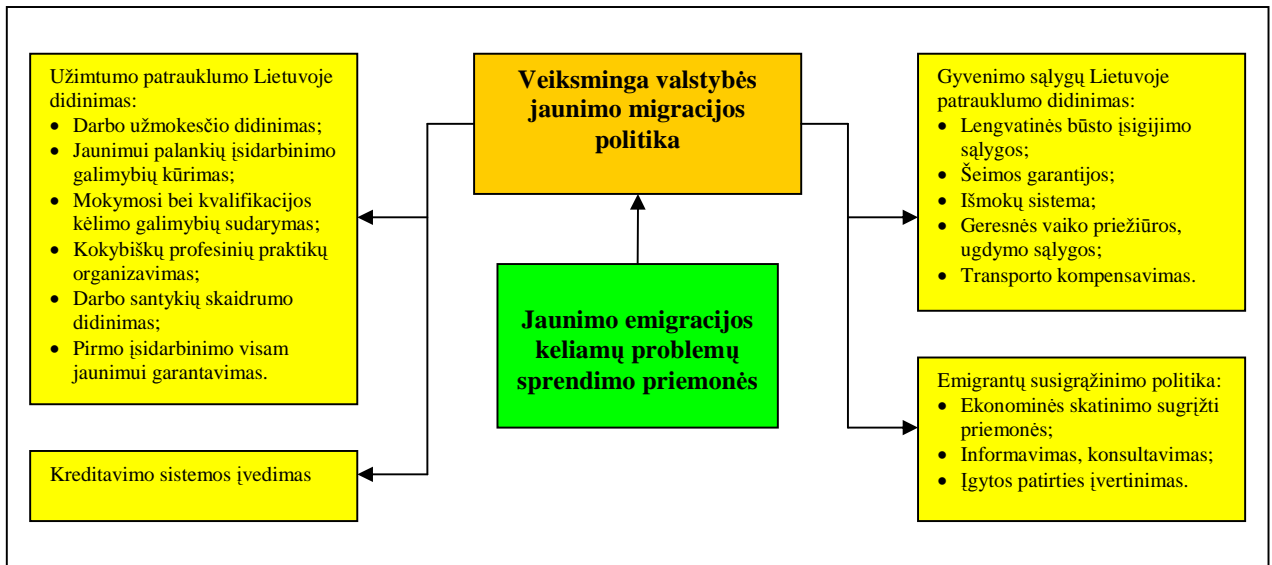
Veiksminga valstybės jaunimo migracijos politika

Užimtumo patrauklumo Lietuvoje didinimas:
- Darbo užmokesčio didinimas;
- Jaunimui palankių įsidarbinimo galimybių kūrimas;
- Mokymosi bei kvalifikacijos kėlimo galimybių sudarymas;
- Kokybiškų profesinių praktikų organizavimas;
- Darbo santykių skaidrumo didinimas;
- Pirmo įsidarbinimo visam jaunimui garantavimas.

Kreditavimo sistemos įvedimas

Jaunimo emigracijos keliamų problemų sprendimo priemonės

Gyvenimo sąlygų Lietuvoje patrauklumo didinimas:
- Lengvatinės būsto įsigijimo sąlygos;
- Šeimos garantijos;
- Išmokų sistema;
- Geresnės vaiko priežiūros, ugdymo sąlygos;
- Transporto kompensavimas.

Emigrantų susigrąžinimo politika:
- Ekonominės skatinimo sugrįžti priemonės;
- Informavimas, konsultavimas;
- Įgytos patirties įvertinimas.